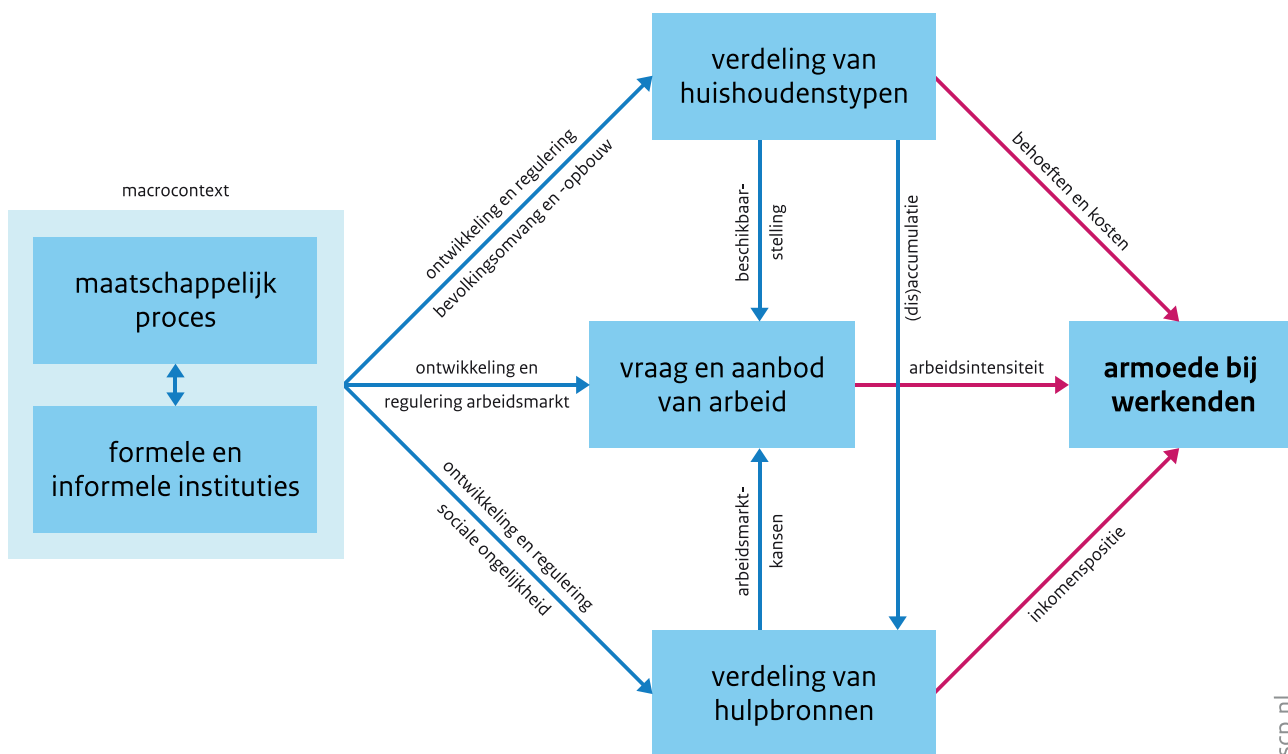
macrocontext

maatschappelijk proces

formele en informele instituties

ontwikkeling en regulering bevolkingsomvang en -opbouw

ontwikkeling en regulering arbeidsmarkt

ontwikkeling en regulering sociale ongelijkheid

verdeling van huishoudenstypen

beschikbaarstelling

(dis)accumulatie

vraag en aanbod van arbeid

arbeidsmarktkansen

verdeling van hulpbronnen

behoeften en kosten

arbeidsintensiteit

inkomenspositie

armoede bij werkenden

scp.nl